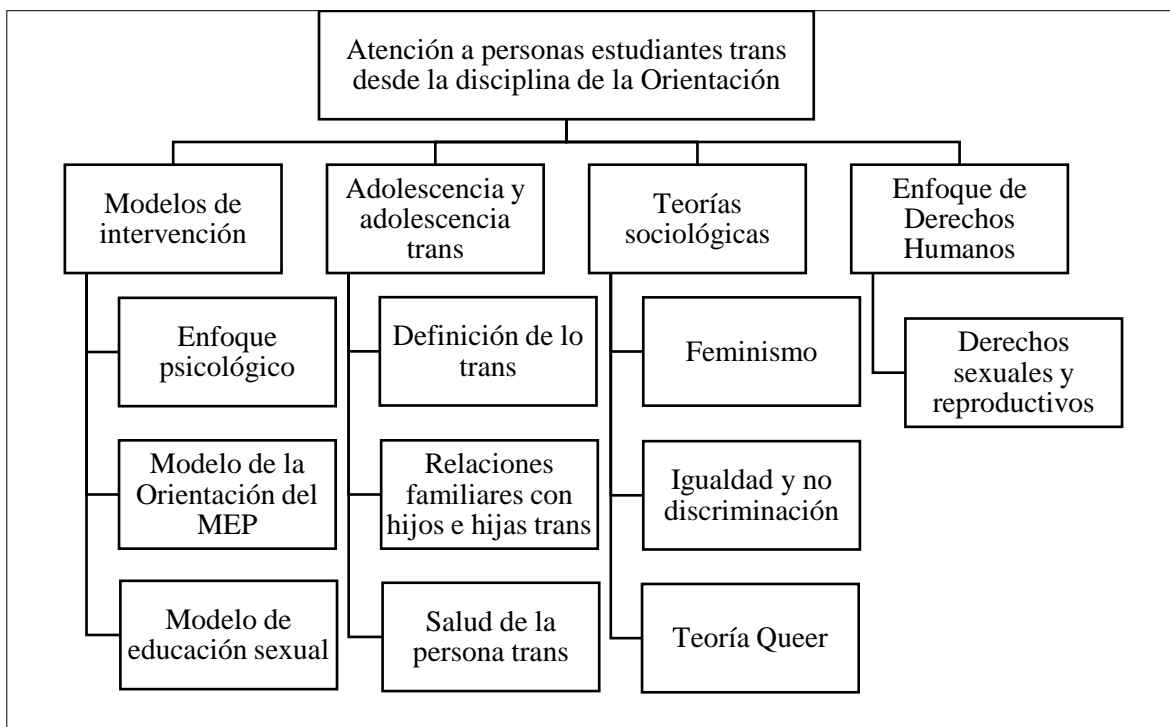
Atención a personas estudiantes trans desde la disciplina de la Orientación

Modelos de intervención

Enfoque psicológico

Modelo de la Orientación del MEP

Modelo de educación sexual

Adolescencia y adolescencia trans

Definición de lo trans

Relaciones familiares con hijos e hijas trans

Salud de la persona trans

Teorías sociológicas

Feminismo

Igualdad y no discriminación

Teoría Queer

Enfoque de Derechos Humanos

Derechos sexuales y reproductivos